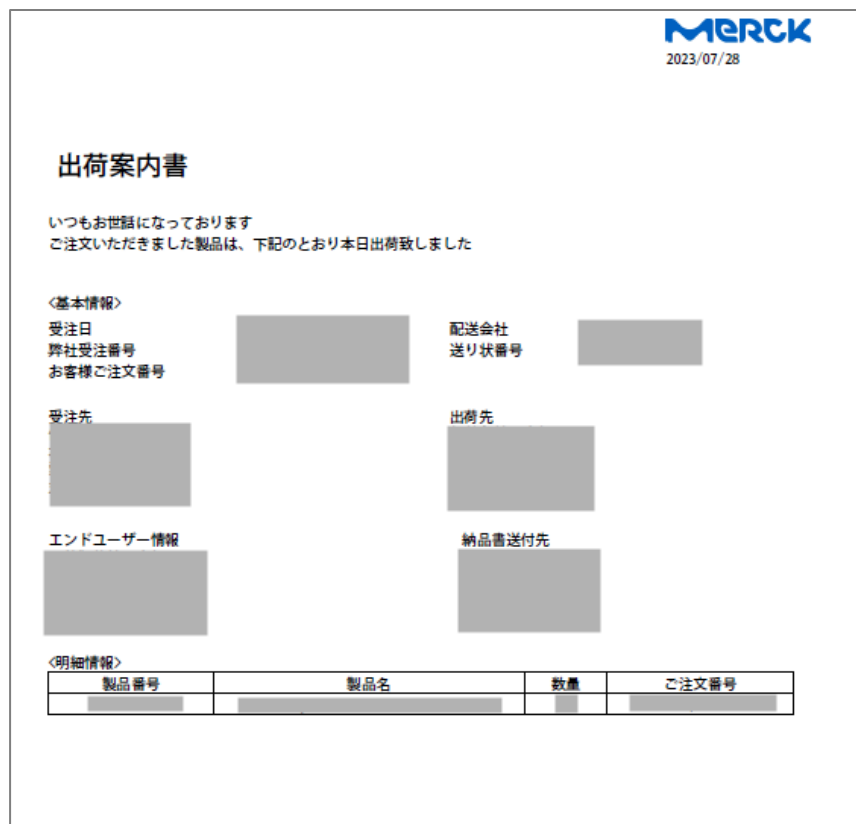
MERCK
2023/07/28

出荷案内書

いつもお世話になっております
ご注文いただきました製品は、下記のとおり本日出荷致しました

<基本情報>
受注日
弊社受注番号
お客様ご注文番号

配送会社
送り状番号

受注先

出荷先

エンドユーザー情報

納品書送付先

<明細情報>

| 製品番号 | 製品名 | 数量 | ご注文番号 |
|---|---|---|---|
| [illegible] | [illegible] | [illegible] | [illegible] |